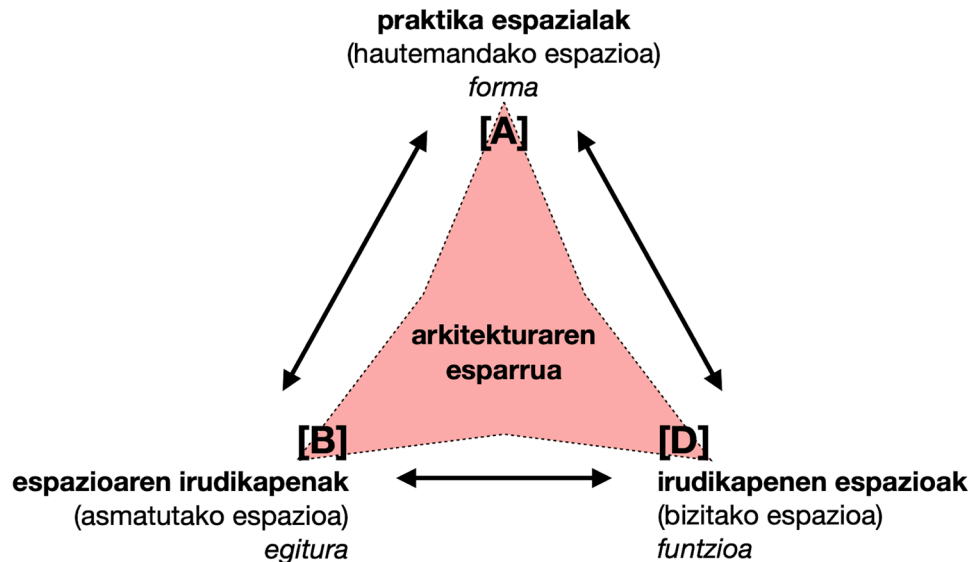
**praktika espazialak**
(hautemandako espazioa)
*forma*

[A]

arkitekturaren esparrua

[B]

**espazioaren irudikapenak**
(asmatutako espazioa)
*egitura*

[D]

**irudikapenen espazioak**
(bizitako espazioa)
*funtzioa*